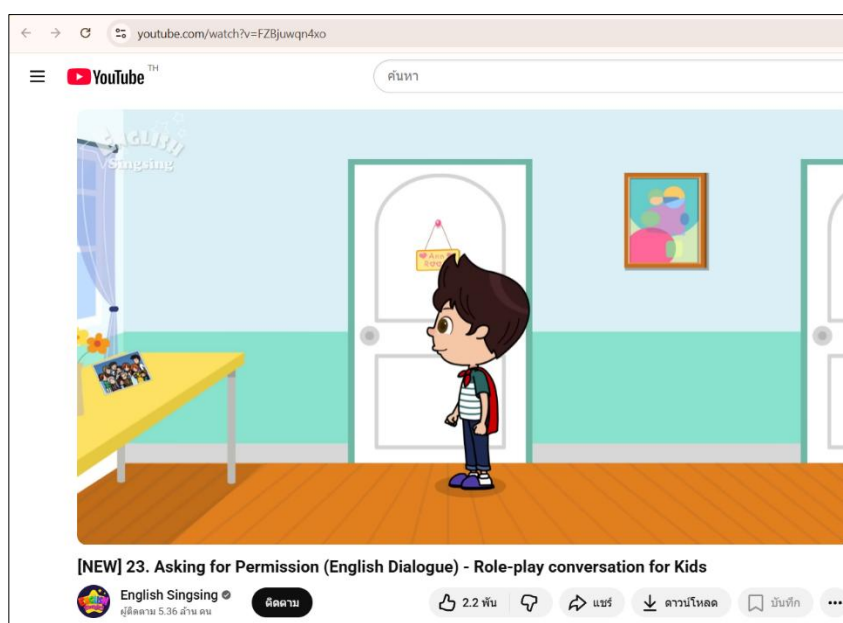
youtube.com/watch?v=FZBjuwqn4xo

YouTube TH

ค้นหา

ENGLISH Singsing

[NEW] 23. Asking for Permission (English Dialogue) - Role-play conversation for Kids

English Singsing
ผู้ติดตาม 5.36 ล้าน คน

ติดตาม

2.2 พัน

แชร์

ดาวน์โหลด

บันทึก

...